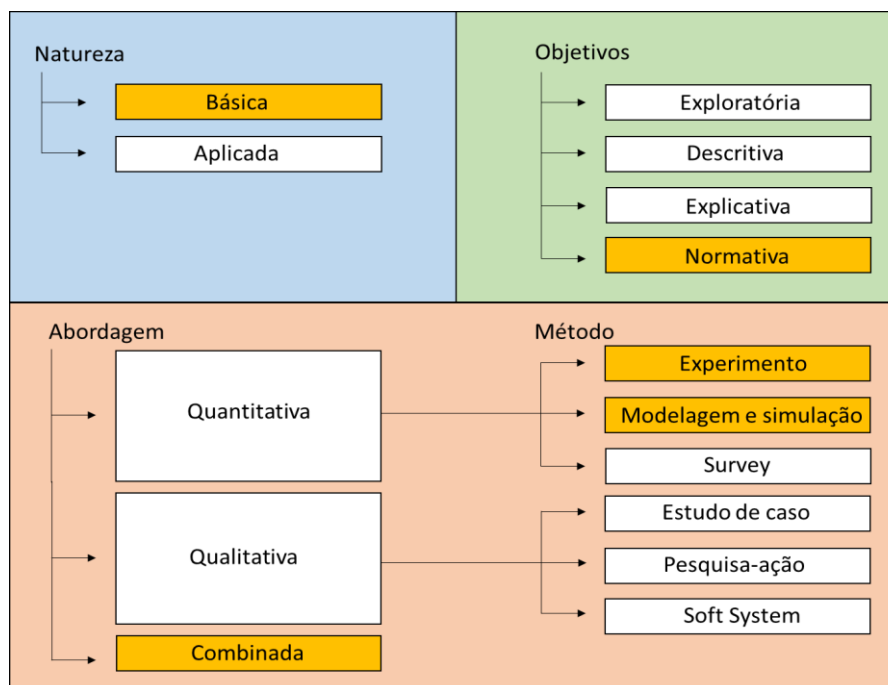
Natureza

Básica

Aplicada

Objetivos

Exploratória

Descritiva

Explicativa

Normativa

Abordagem

Quantitativa

Qualitativa

Combinada

Método

Experimento

Modelagem e simulação

Survey

Estudo de caso

Pesquisa-ação

Soft System